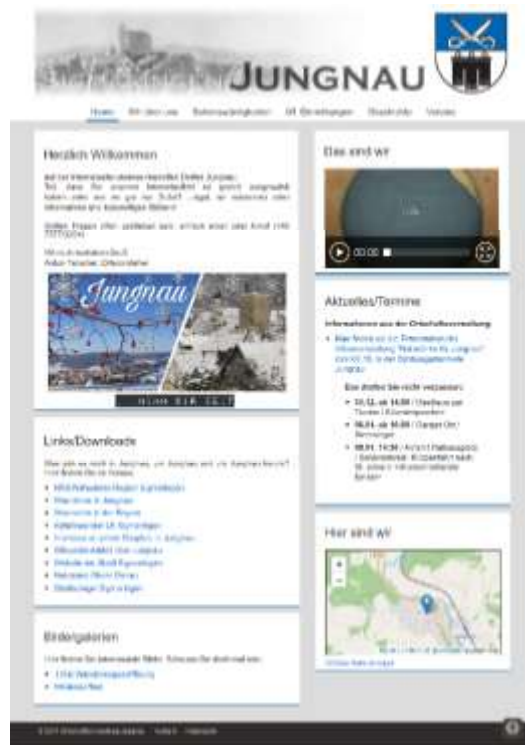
JUNGNAU

Home | Wir über uns | Sehenswürdigkeiten | Ort Einrichtungen | Geschichte | Vereine

Herzlich Willkommen

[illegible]

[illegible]

Jungnau

Das sind wir

00:00

Aktuelles/Termine

Informationen aus der Ortschaftsverwaltung

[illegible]

Das dürfen Sie nicht verpassen:

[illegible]

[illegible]

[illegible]

Links/Downloads

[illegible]

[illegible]

Hier sind wir

Bildergalerien

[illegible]

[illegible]